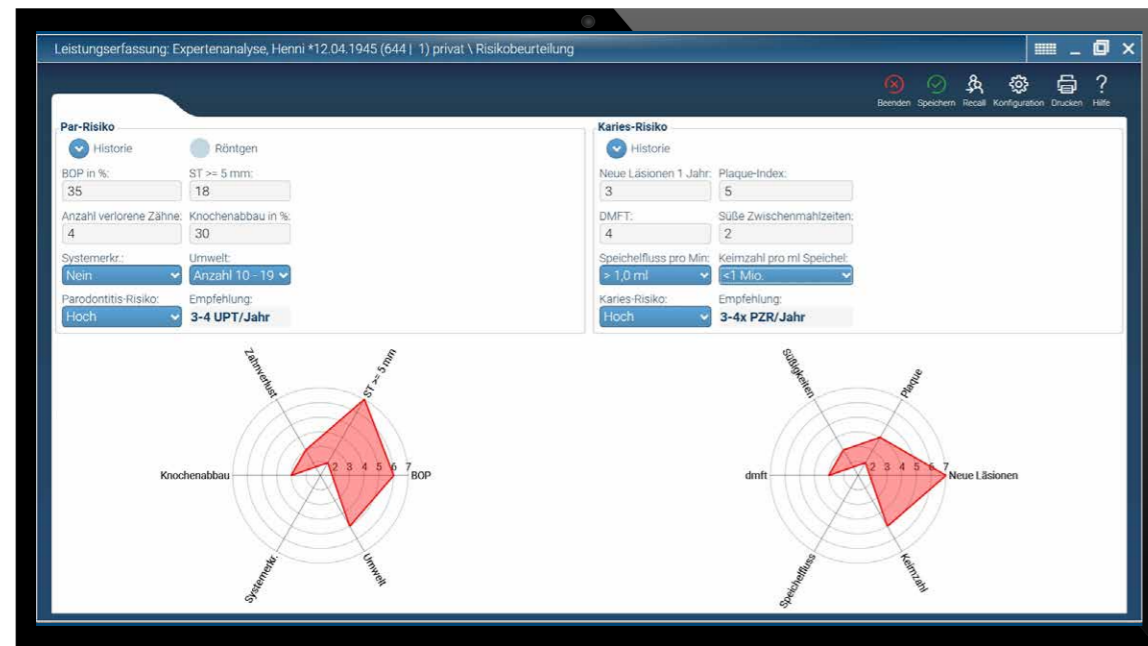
Leistungserfassung: Expertenanalyse, Henni *12.04.1945 (644 | 1) privat \ Risikobeurteilung

Beenden Speichern Recall Konfiguration Drucken Hilfe

Par-Risiko

Historie Röntgen

BOP in %:
35
ST >= 5 mm:
18
Anzahl verlorene Zähne:
4
Knochenabbau in %:
30
Systemerkr.:
Nein
Umwelt:
Anzahl 10 - 19
Parodontitis-Risiko:
Hoch
Empfehlung:
3-4 UPT/Jahr

Karies-Risiko

Historie

Neue Läsionen 1 Jahr:
3
Plaque-Index:
5
DMFT:
4
Süße Zwischenmahlzeiten:
2
Speichelfluss pro Min:
> 1,0 ml
Keimzahl pro ml Speichel:
<1 Mio.
Karies-Risiko:
Hoch
Empfehlung:
3-4x PZR/Jahr

Zahnverlust
ST >= 5 mm
Knochenabbau
2 3 4 5 6 7
BOP
Systemerkr.
Umwelt

Süßigkeiten
Plaque
dmft
2 3 4 5 6 7
Neue Läsionen
Speichelfluss
Keimzahl